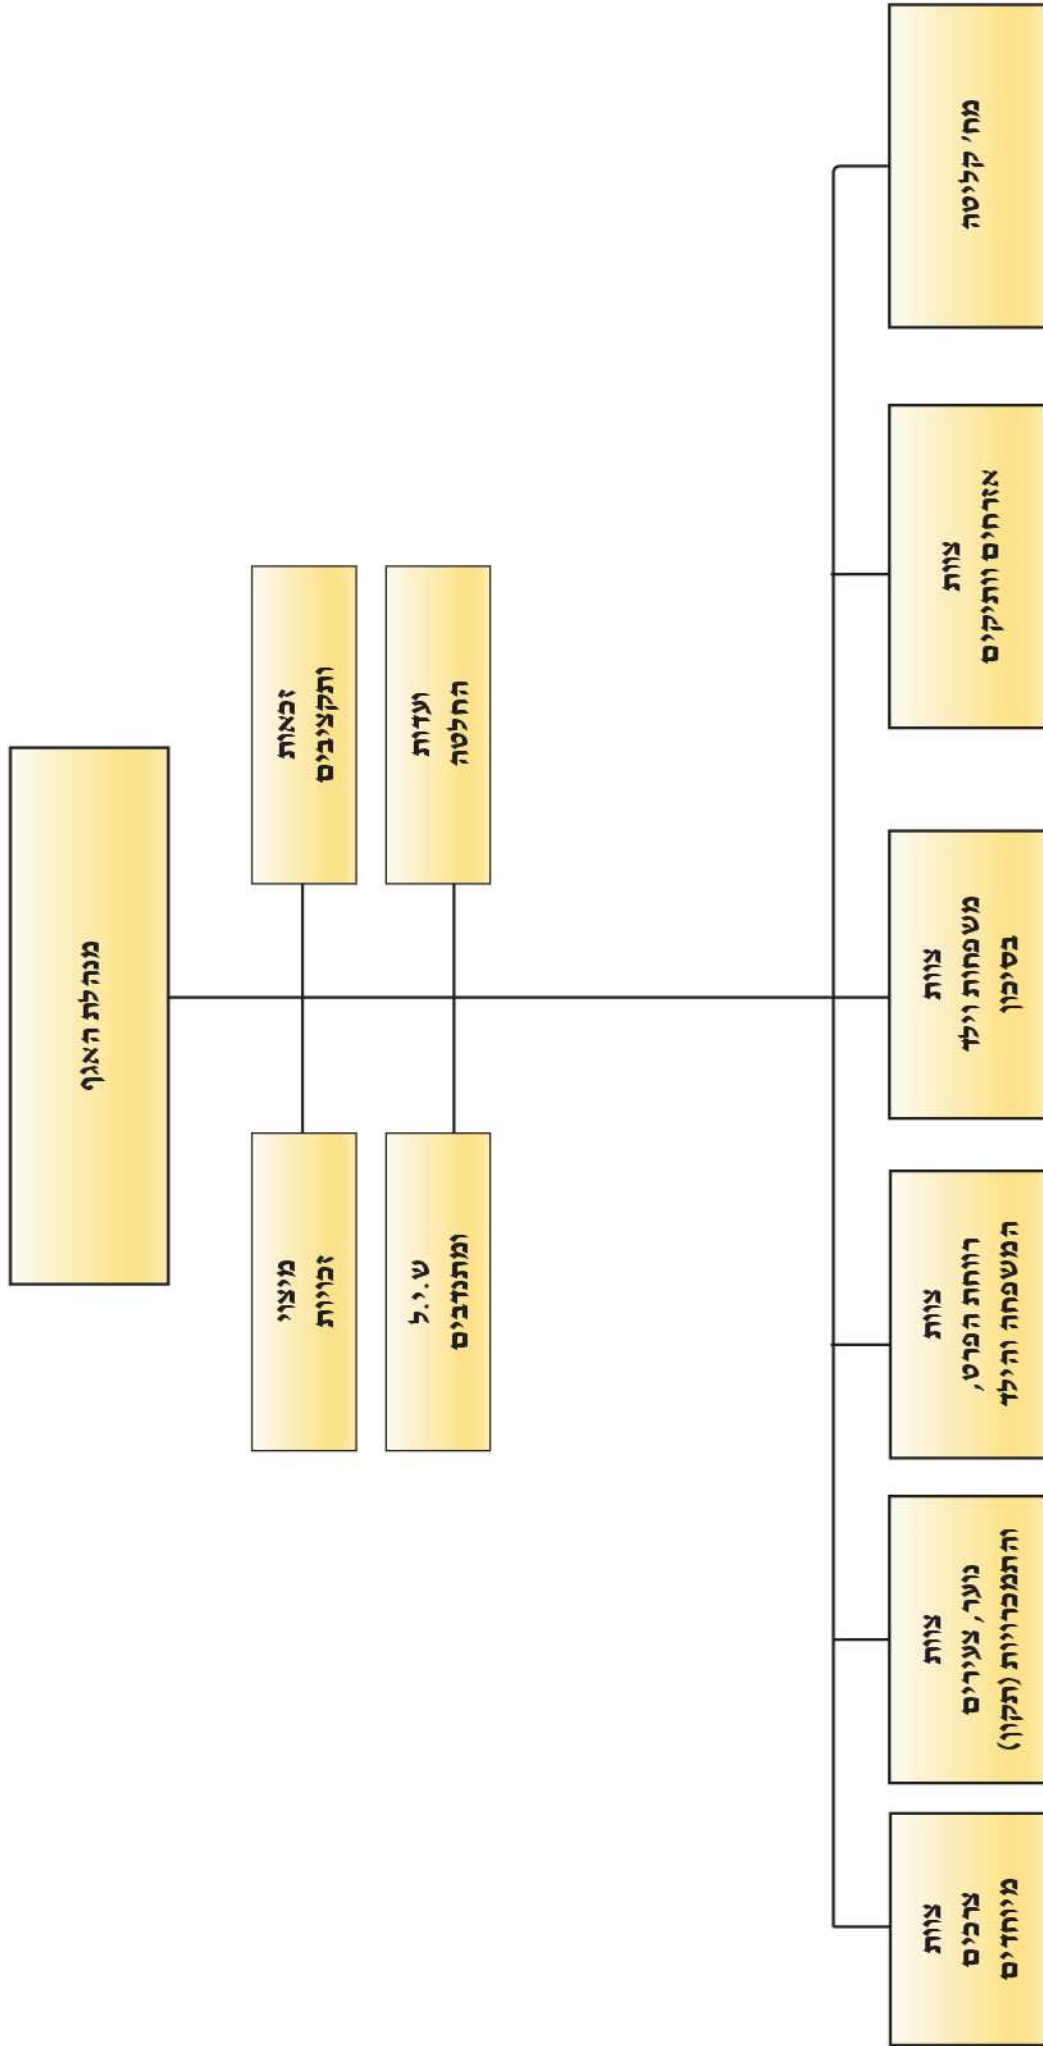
מנהלת האגף

זכאות ותקציבים

ועדות החלטה

מיצוי זכויות

ש.י.ל ומתנדבים

מתי קליטה

צוות אזרחים וותיקים

צוות משפחות וילד בסיכון

צוות רווחת הפרט, המשפחה והילד

צוות נוער, צעירים והתמכרויות (תקון)

צוות צרכים מיוחדים